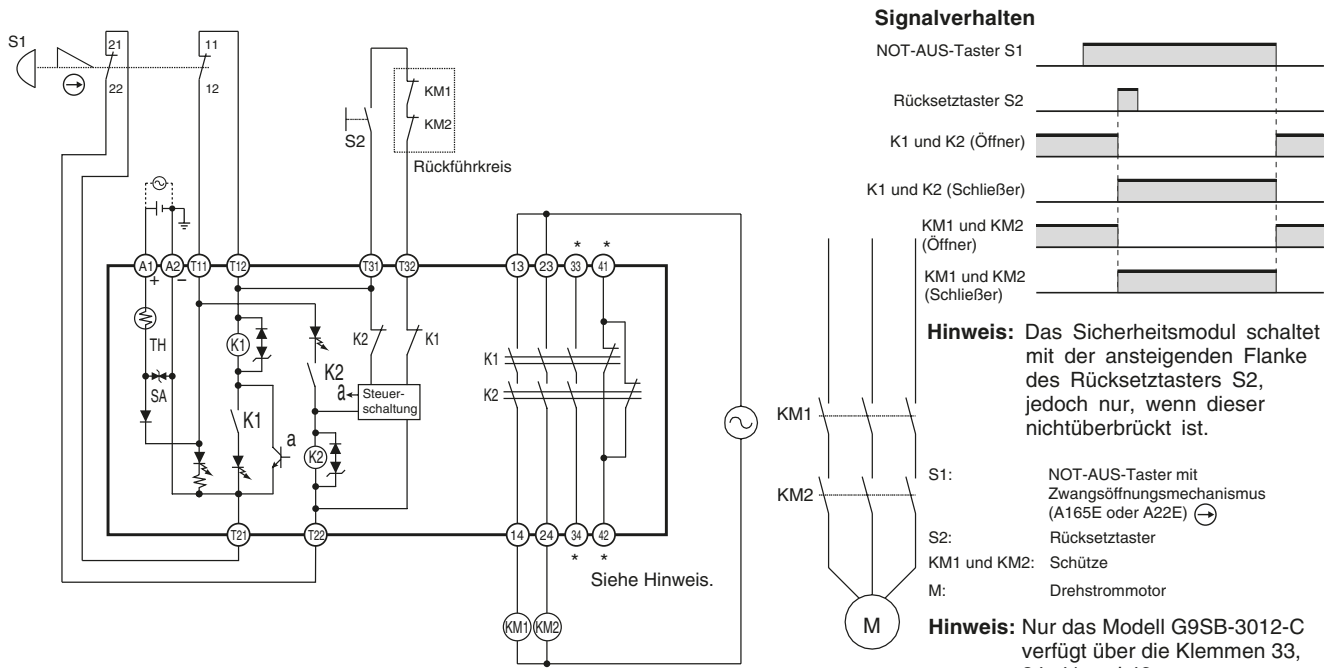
S1
21
22
11
12
KM1
KM2
S2
Rückführkreis
A1
A2
T11
T12
T31
T32
13
23
33
41
*
*
+
–
TH
SA
K1
K2
K2
K1
K2
K1
a
a
Steuerschaltung
K1
K2
T21
T22
14
24
34
42
*
*
Siehe Hinweis.
KM1
KM2
KM1
KM2
M

Signalverhalten

NOT-AUS-Taster S1

Rücksetztaster S2

K1 und K2 (Öffner)

K1 und K2 (Schließer)

KM1 und KM2 (Öffner)

KM1 und KM2 (Schließer)

Hinweis: Das Sicherheitsmodul schaltet mit der ansteigenden Flanke des Rücksetztasters S2, jedoch nur, wenn dieser nichtüberbrückt ist.

| S1: | NOT-AUS-Taster mit Zwangsöffnungsmechanismus (A165E oder A22E) |
|---|---|
| S2: | Rücksetztaster |
| KM1 und KM2: | Schütze |
| M: | Drehstrommotor |

Hinweis: Nur das Modell G9SB-3012-C verfügt über die Klemmen 33, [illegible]